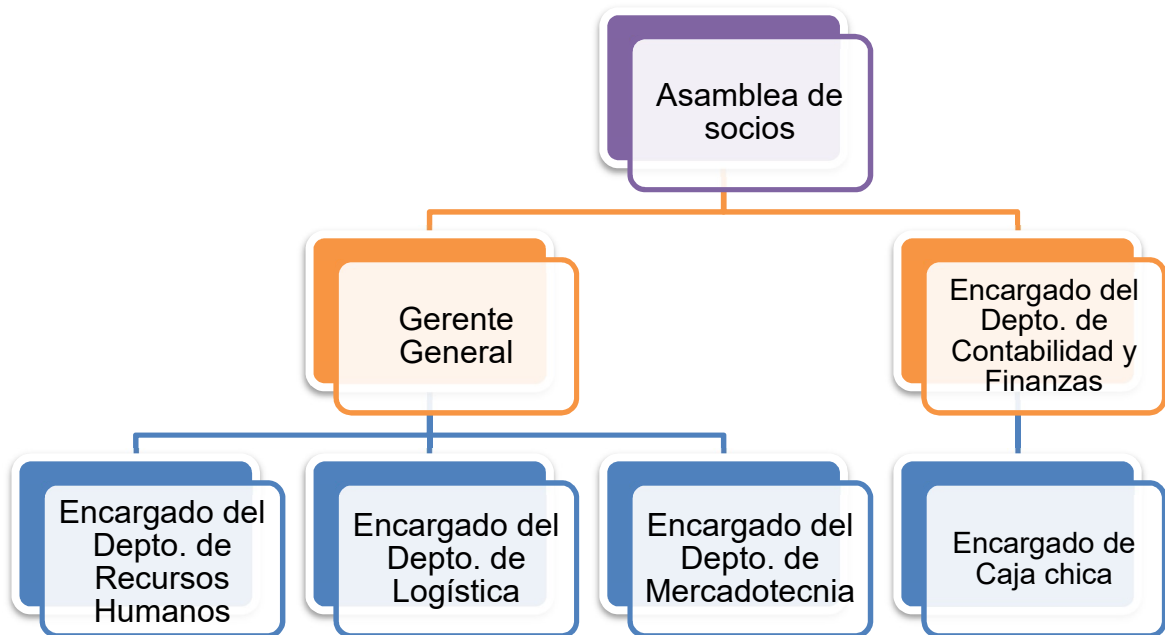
Asamblea de socios

Gerente General

Encargado del Depto. de Contabilidad y Finanzas

Encargado del Depto. de Recursos Humanos

Encargado del Depto. de Logística

Encargado del Depto. de Mercadotecnia

Encargado de Caja chica